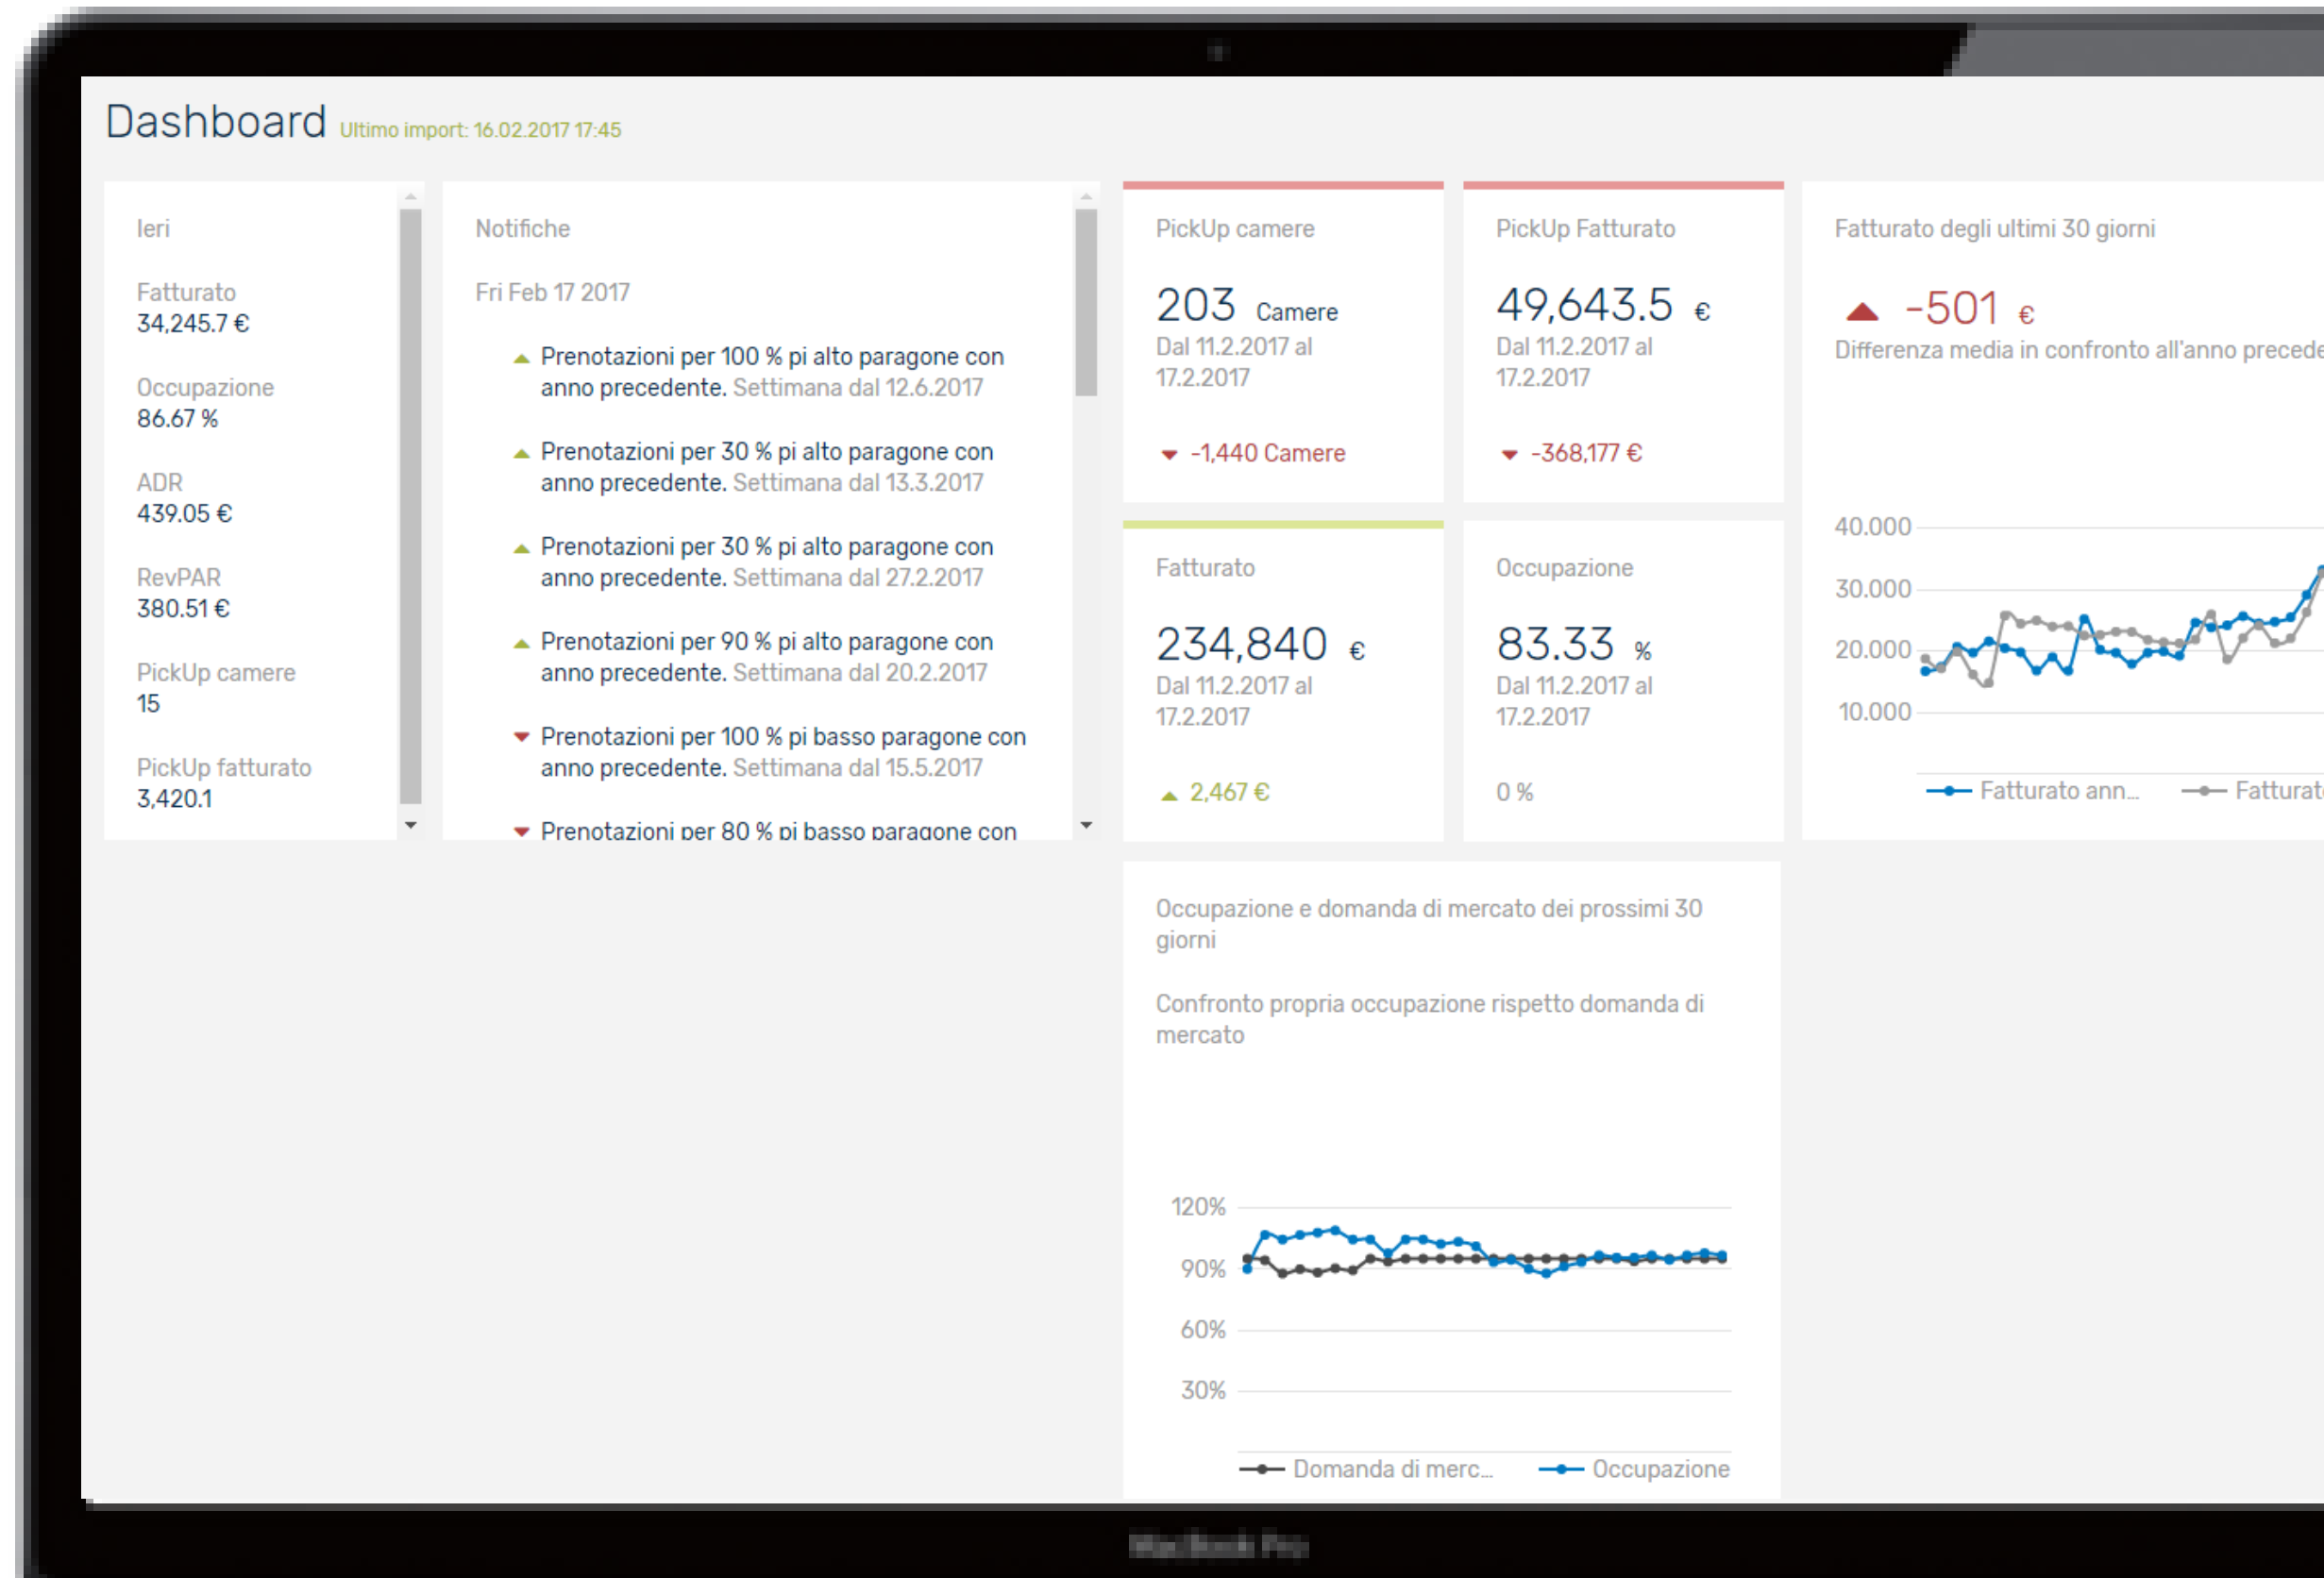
Dashboard Ultimo import: 16.02.2017 17:45

Ieri

Fatturato
34,245.7 €

Occupazione
86.67 %

ADR
439.05 €

RevPAR
380.51 €

PickUp camere
15

PickUp fatturato
3,420.1

Notifiche

Fri Feb 17 2017

Prenotazioni per 100 % pi alto paragone con anno precedente. Settimana dal 12.6.2017

Prenotazioni per 30 % pi alto paragone con anno precedente. Settimana dal 13.3.2017

Prenotazioni per 30 % pi alto paragone con anno precedente. Settimana dal 27.2.2017

Prenotazioni per 90 % pi alto paragone con anno precedente. Settimana dal 20.2.2017

Prenotazioni per 100 % pi basso paragone con anno precedente. Settimana dal 15.5.2017

Prenotazioni per 80 % pi basso paragone con

PickUp camere

203 Camere
Dal 11.2.2017 al 17.2.2017

-1,440 Camere

PickUp Fatturato

49,643.5 €
Dal 11.2.2017 al 17.2.2017

-368,177 €

Fatturato degli ultimi 30 giorni

-501 €
Differenza media in confronto all'anno precede

40.000
30.000
20.000
10.000

Fatturato ann... Fatturat

Fatturato

234,840 €
Dal 11.2.2017 al 17.2.2017

2,467 €

Occupazione

83.33 %
Dal 11.2.2017 al 17.2.2017

0 %

Occupazione e domanda di mercato dei prossimi 30 giorni

Confronto propria occupazione rispetto domanda di mercato

120%
90%
60%
30%

Domanda di merc... Occupazione

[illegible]